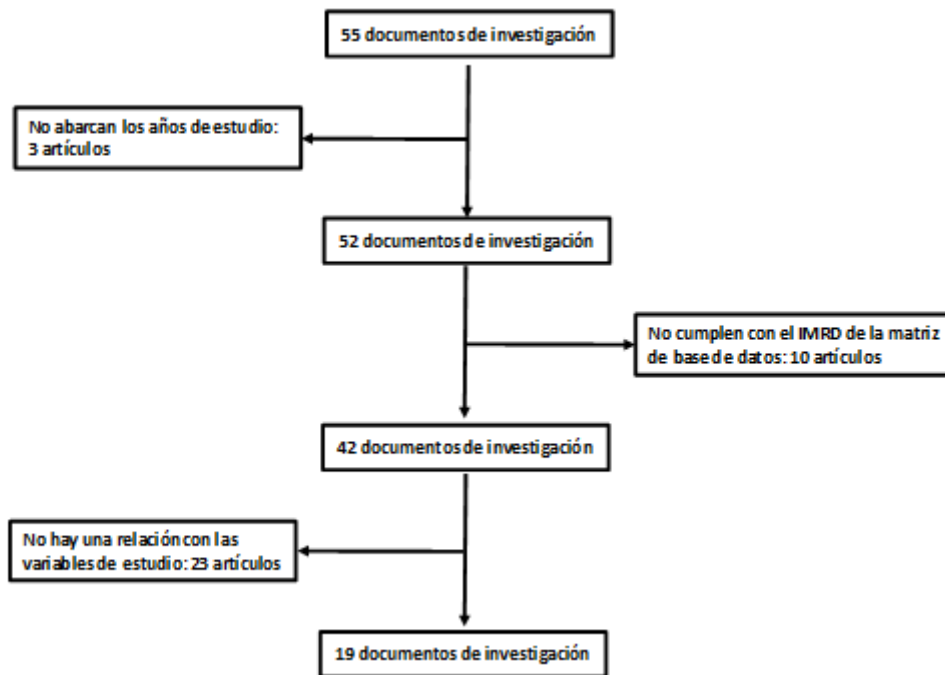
55 documentos de investigación

No abarcan los años de estudio: 3 artículos

52 documentos de investigación

No cumplen con el IMRD de la matriz de base de datos: 10 artículos

42 documentos de investigación

No hay una relación con las variables de estudio: 23 artículos

19 documentos de investigación